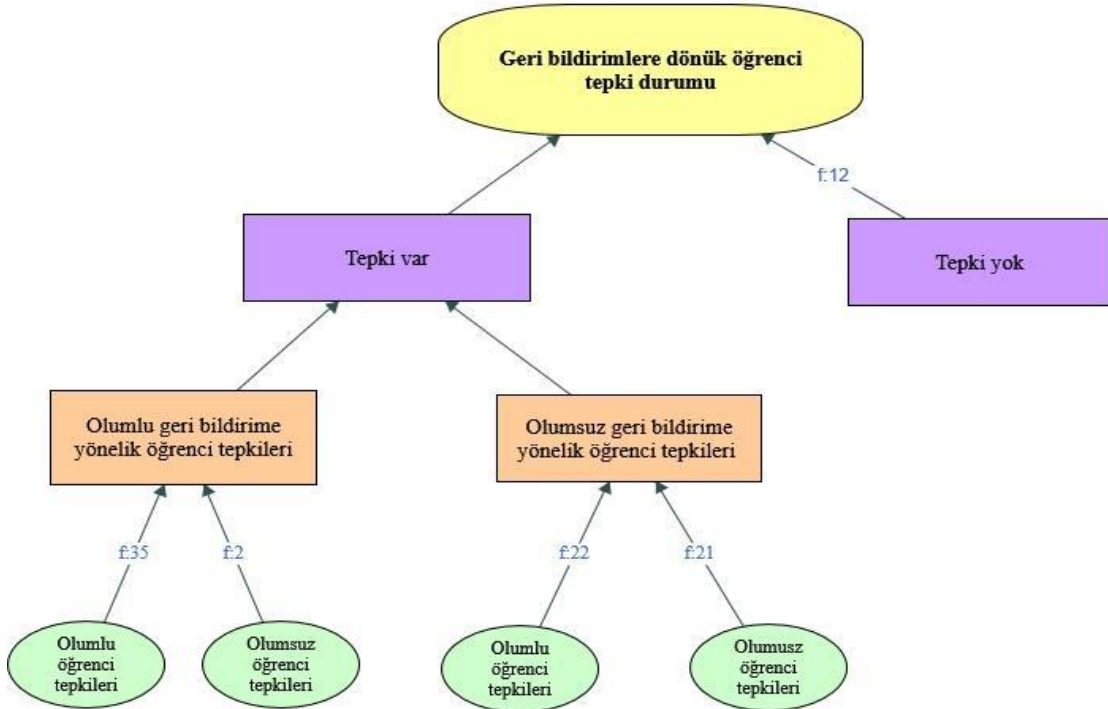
Geri bildirimlere dönük öğrenci tepki durumu

f:12

Tepki var

Tepki yok

Olumlu geri bildirime yönelik öğrenci tepkileri

Olumsuz geri bildirime yönelik öğrenci tepkileri

f:35

f:2

f:22

f:21

Olumlu öğrenci tepkileri

Olumsuz öğrenci tepkileri

Olumlu öğrenci tepkileri

Olumusz öğrenci tepkileri